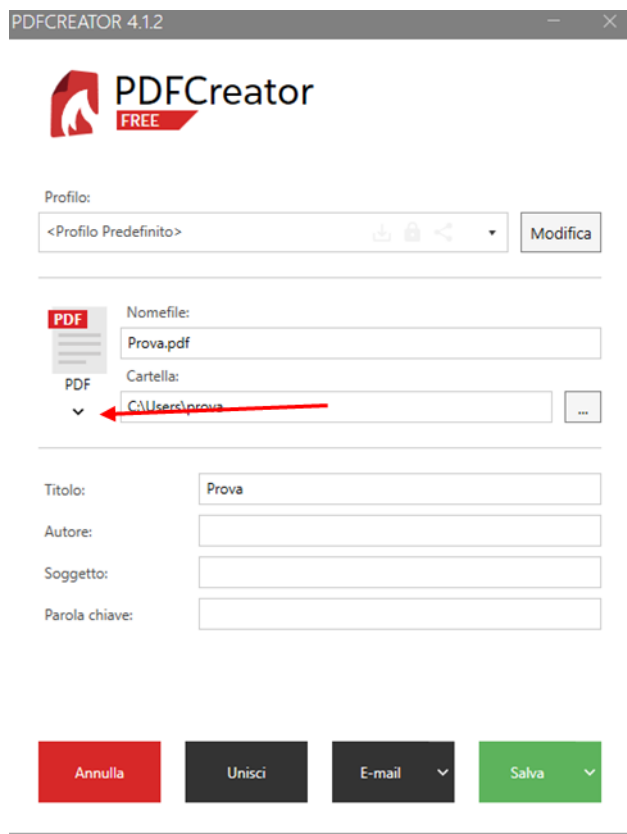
PDFCREATOR 4.1.2

PDFCreator
FREE

Profilo:
<Profilo Predefinito>
Modifica

PDF
PDF
Nomefile:
Prova.pdf
Cartella:
C:\Users\prova
...

Titolo:
Prova
Autore:
Soggetto:
Parola chiave:

Annulla
Unisci
E-mail
Salva